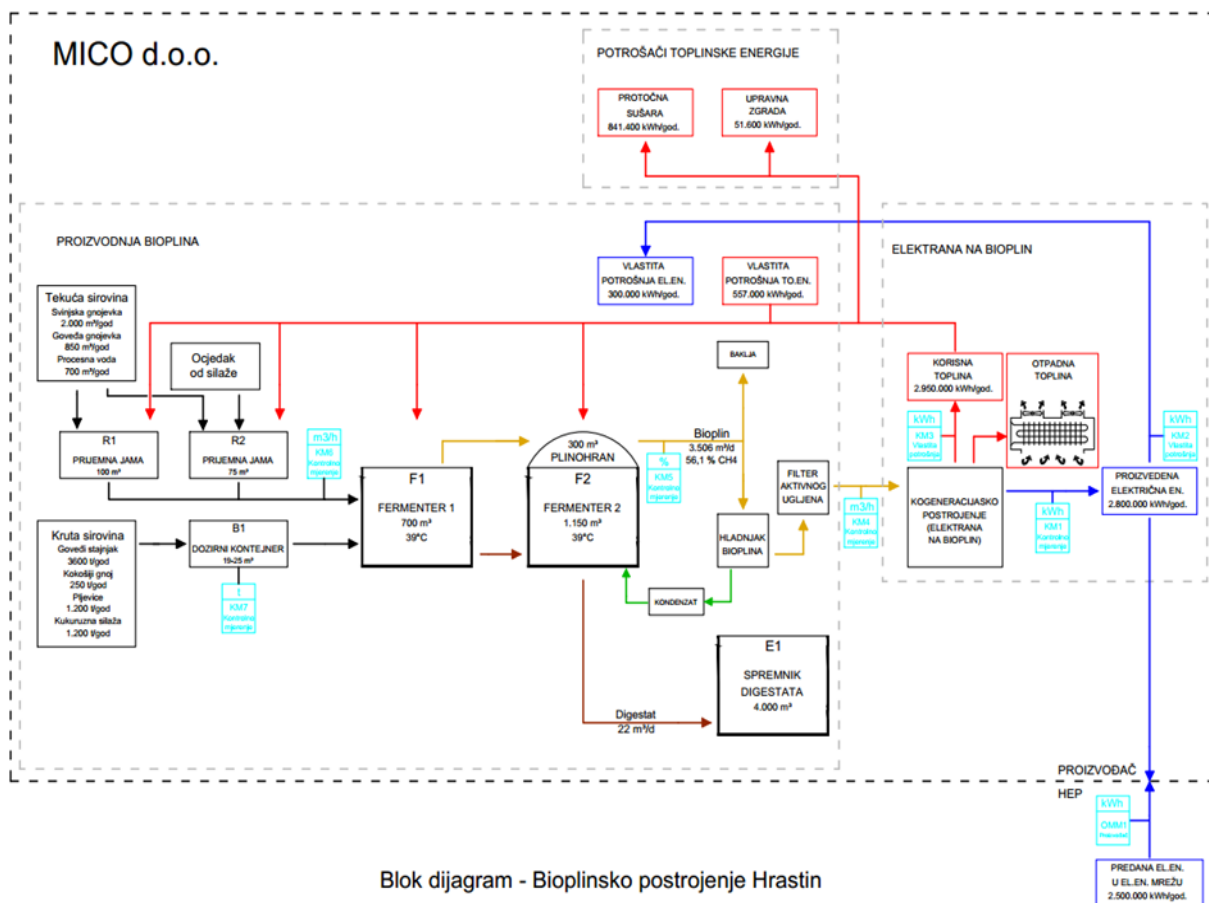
MICO d.o.o.

POTROŠAČI TOPLINSKE ENERGIJE

PROTOČNA SUŠARA 841.400 kWh/god.

UPRAVNA ZGRADA 51.600 kWh/god.

PROIZVODNJA BIOPLINA

VLASTITA POTROŠNJA EL.EN. 300.000 kWh/god.

VLASTITA POTROŠNJA TO.EN. 557.000 kWh/god.

ELEKTRANA NA BIOPLIN

Tekuća sirovina
Svinjska gnojevka 2.000 m³/god
Goveđa gnojevka 850 m³/god
Procesna voda 700 m³/god

Ocjedak od silaže

BAKLJA

KORISNA TOPLINA 2.950.000 kWh/god.

OTPADNA TOPLINA

R1 PRIJEMNA JAMA 100 m³

R2 PRIJEMNA JAMA 75 m³

m3/h KM6 Kontrolno mjerenje

300 m³ PLINOHRAN

Bioplin 3.506 m³/d 56,1 % CH4

% KM5 Kontrolno mjerenje

kWh KM3 Vlastita potrošnja

kWh KM2 Vlastita potrošnja

F1 FERMENTER 1 700 m³ 39°C

F2 FERMENTER 2 1.150 m³ 39°C

FILTER AKTIVNOG UGLJENA

m3/h KM4 Kontrolno mjerenje

KOGENERACIJSKO POSTROJENJE (ELEKTRANA NA BIOPLIN)

PROIZVEDENA ELEKTRIČNA EN. 2.800.000 kWh/god.

kWh KM1 Kontrolno mjerenje

Kruta sirovina
Goveđi stajnjak 3600 t/god
Kokošji gnoj 250 t/god
Pljevice 1.200 t/god
Kukuruzna silaža 1.200 t/god

B1 DOZIRNI KONTEJNER 19-25 m³

t KM7 Kontrolno mjerenje

HLADNJAK BIOPLINA

KONDENZAT

E1 SPREMNIK DIGESTATA 4.000 m³

Digestat 22 m³/d

PROIZVOĐAČ

HEP

kWh OMM1 Obračunsko

PREDANA EL.EN. U EL.EN. MREŽU 2.500.000 kWh/god.

Blok dijagram - Bioplinsko postrojenje Hrastin